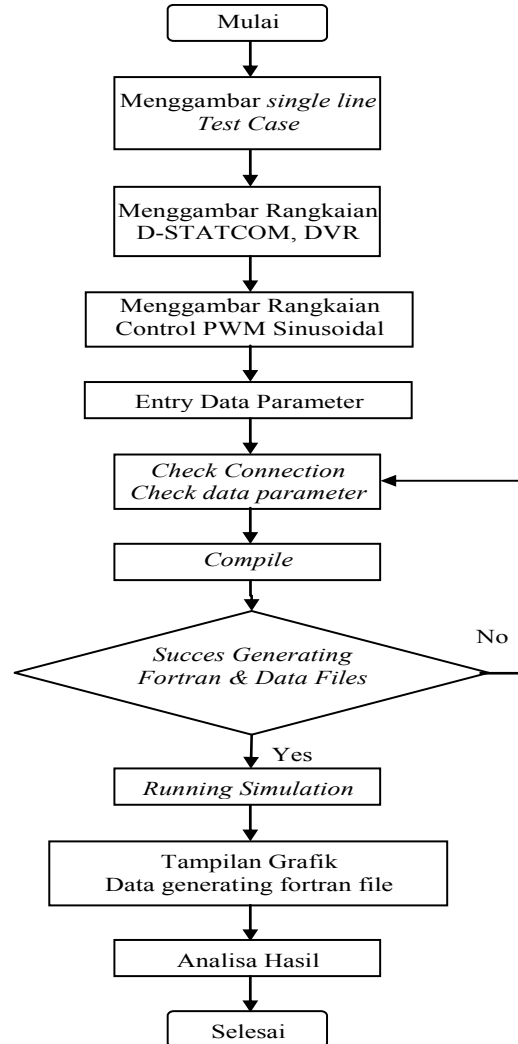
Mulai

Menggambar single line Test Case

Menggambar Rangkaian D-STATCOM, DVR

Menggambar Rangkaian Control PWM Sinusoidal

Entry Data Parameter

Check Connection Check data parameter

Compile

Succes Generating Fortran & Data Files

No

Yes

Running Simulation

Tampilan Grafik Data generating fortran file

Analisa Hasil

Selesai